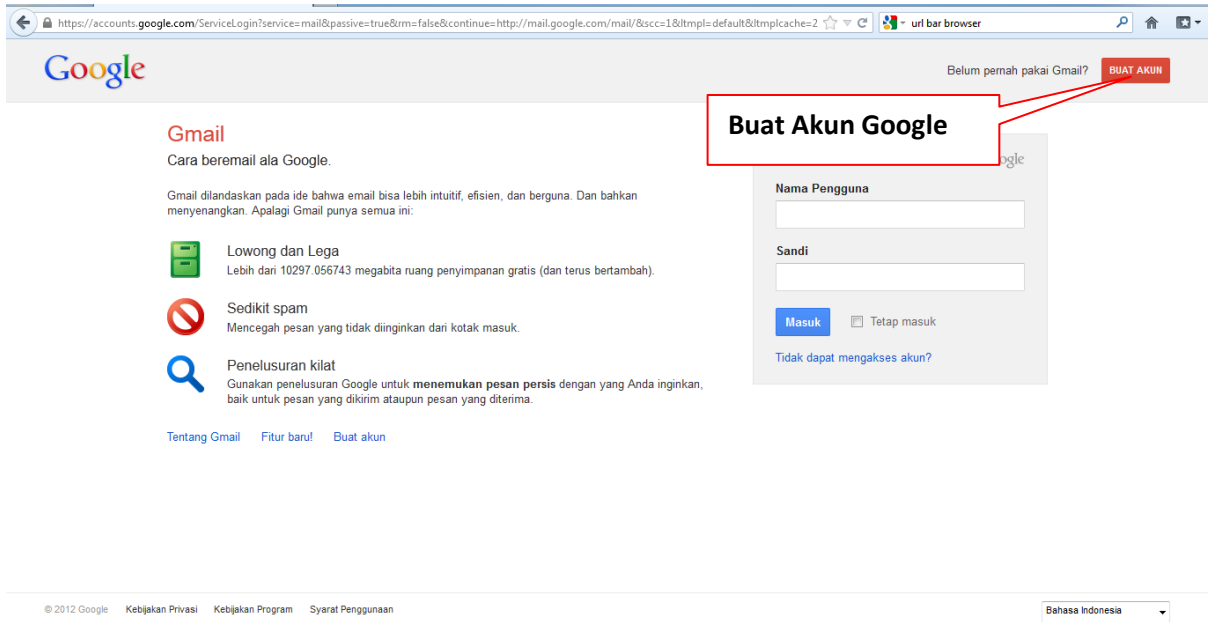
https://accounts.google.com/ServiceLogin?service=mail&passive=true&rm=false&continue=http://mail.google.com/mail/&scc=1&ltmpl=default&ltmplcache=2

url bar browser

Google

Belum pernah pakai Gmail? BUAT AKUN

Buat Akun Google

Gmail

Cara beremail ala Google.

Gmail dilandaskan pada ide bahwa email bisa lebih intuitif, efisien, dan berguna. Dan bahkan menyenangkan. Apalagi Gmail punya semua ini:

Lowong dan Lega
Lebih dari 10297.056743 megabita ruang penyimpanan gratis (dan terus bertambah).

Sedikit spam
Mencegah pesan yang tidak diinginkan dari kotak masuk.

Penelusuran kilat
Gunakan penelusuran Google untuk **menemukan pesan persis** dengan yang Anda inginkan, baik untuk pesan yang dikirim ataupun pesan yang diterima.

Tentang Gmail Fitur baru! Buat akun

ogle

Nama Pengguna

Sandi

Masuk Tetap masuk

Tidak dapat mengakses akun?

© 2012 Google Kebijakan Privasi Kebijakan Program Syarat Penggunaan

Bahasa Indonesia